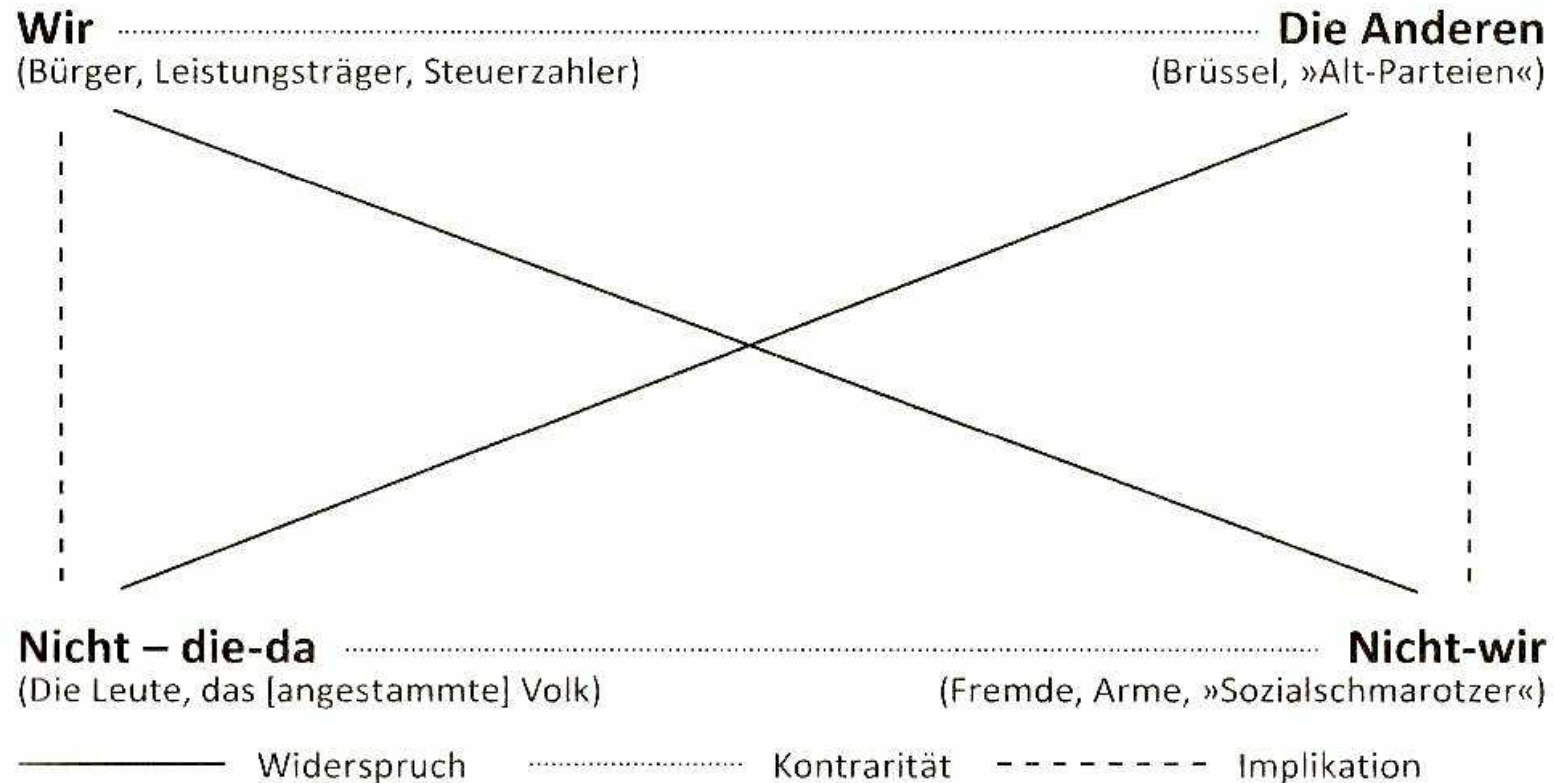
Wir
(Bürger, Leistungsträger, Steuerzahler)

Die Anderen
(Brüssel, »Alt-Parteien«)

Nicht – die-da
(Die Leute, das [angestammte] Volk)

Nicht-wir
(Fremde, Arme, »Sozialschmarotzer«)

Widerspruch

Kontrarität

Implikation